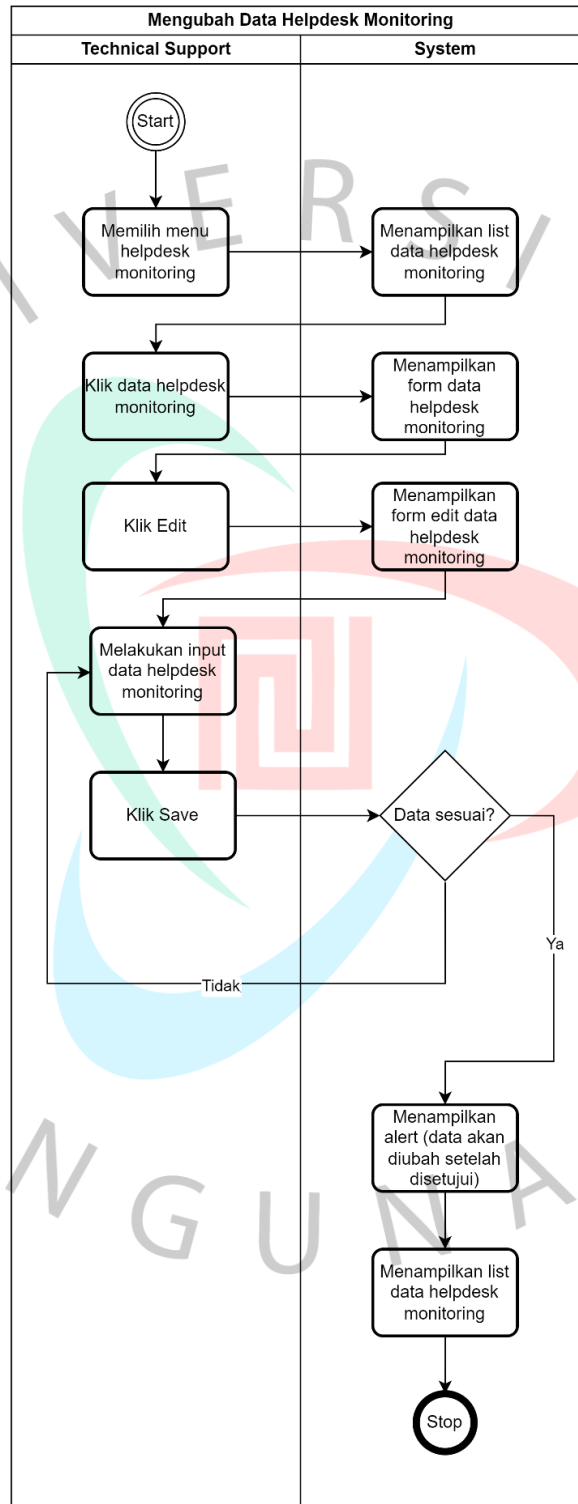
Mengubah Data Helpdesk Monitoring

Technical Support

System

Start

Memilih menu helpdesk monitoring

Menampilkan list data helpdesk monitoring

Klik data helpdesk monitoring

Menampilkan form data helpdesk monitoring

Klik Edit

Menampilkan form edit data helpdesk monitoring

Melakukan input data helpdesk monitoring

Klik Save

Data sesuai?

Tidak

Ya

Menampilkan alert (data akan diubah setelah disetujui)

Menampilkan list data helpdesk monitoring

Stop

V E R S I

N G U N A